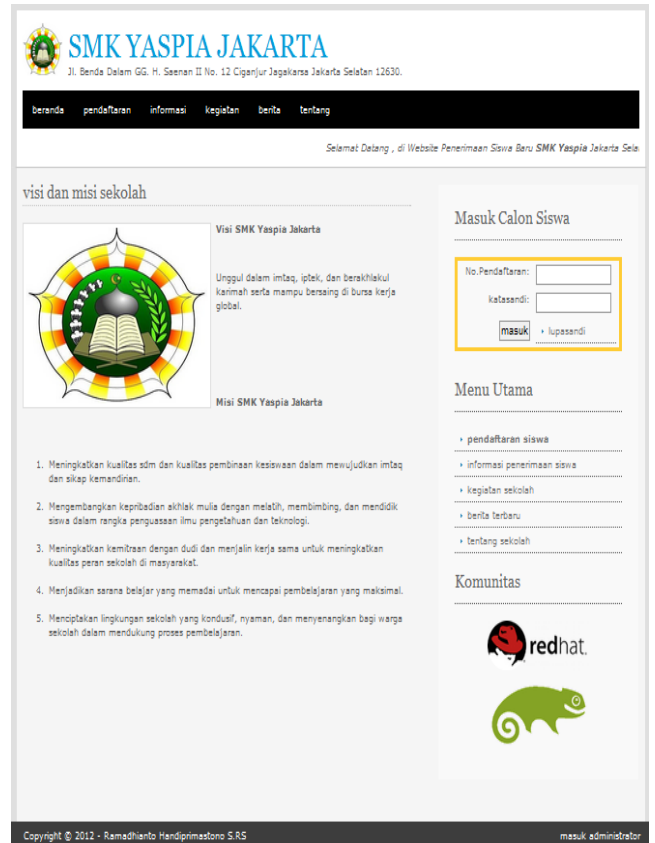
SMK YASPIA JAKARTA
Jl. Benda Dalam GG. H. Saenan II No. 12 Ciganjur Jagakarsa Jakarta Selatan 12630.

beranda pendaftaran informasi kegiatan berita tentang

Selamat Datang , di Website Penerimaan Siswa Baru SMK Yaspia Jakarta Sela

visi dan misi sekolah

Visi SMK Yaspia Jakarta

Unggul dalam imtaq, iptek, dan berakhlakul karimah serta mampu bersaing di bursa kerja global.

Misi SMK Yaspia Jakarta

1. Meningkatkan kualitas sdm dan kualitas pembinaan kesiswaan dalam mewujudkan imtaq dan sikap kemandirian.
2. Mengembangkan kepribadian akhlak mulia dengan melatih, membimbing, dan mendidik siswa dalam rangka penguasaan ilmu pengetahuan dan teknologi.
3. Meningkatkan kemitraan dengan dudi dan menjalin kerja sama untuk meningkatkan kualitas peran sekolah di masyarakat.
4. Menjadikan sarana belajar yang memadai untuk mencapai pembelajaran yang maksimal.
5. Menciptakan lingkungan sekolah yang kondusif, nyaman, dan menyenangkan bagi warga sekolah dalam mendukung proses pembelajaran.

Masuk Calon Siswa

No.Pendaftaran:
katasandi:
masuk
lupasandi

Menu Utama

pendaftaran siswa
informasi penerimaan siswa
kegiatan sekolah
berita terbaru
tentang sekolah

Komunitas

redhat.

Copyright © 2012 - Ramadhianto Handiprimastono S.RS
masuk administrator